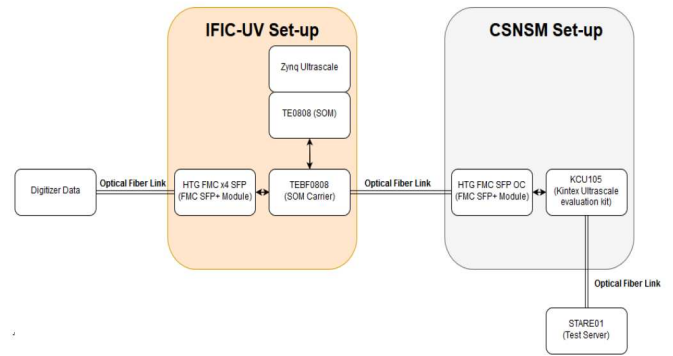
IFIC-UV Set-up

CSNSM Set-up

Zynq Ultrascale

TE0808 (SOM)

Digitizer Data

Optical Fiber Link

HTG FMC x4 SFP
(FMC SFP+ Module)

TEBF0808
(SOM Carrier)

Optical Fiber Link

HTG FMC SFP OC
(FMC SFP+ Module)

KCU105
(Kintex Ultrascale evaluation kit)

Optical Fiber Link

STARE01
(Test Server)